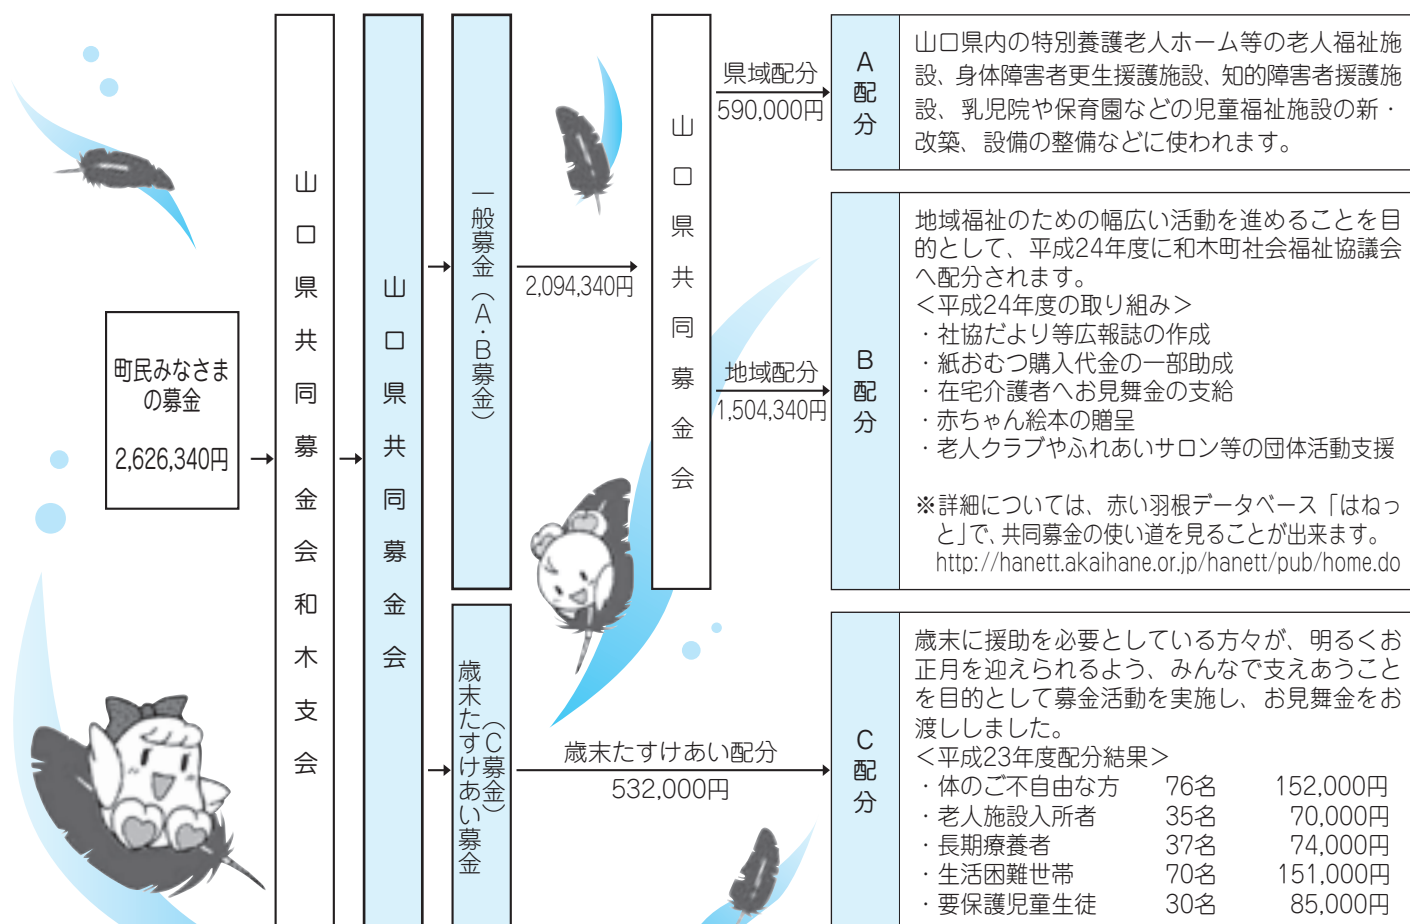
町民みなさまの募金
2,626,340円

山口県共同募金会和木支会

山口県共同募金会

一般募金（A・B募金）

2,094,340円

歳末たすけあい募金（C募金）

山口県共同募金会

県域配分
590,000円

地域配分
1,504,340円

歳末たすけあい配分
532,000円

A配分

山口県内の特別養護老人ホーム等の老人福祉施設、身体障害者更生援護施設、知的障害者援護施設、乳児院や保育園などの児童福祉施設の新・改築、設備の整備などに使われます。

B配分

地域福祉のための幅広い活動を進めることを目的として、平成24年度に和木町社会福祉協議会へ配分されます。
＜平成24年度の取り組み＞
・社協だより等広報誌の作成
・紙おむつ購入代金の一部助成
・在宅介護者へお見舞金の支給
・赤ちゃん絵本の贈呈
・老人クラブやふれあいサロン等の団体活動支援

※詳細については、赤い羽根データベース「はねっと」で、共同募金の使い道を見ることが出来ます。
http://hanett.akaihane.or.jp/hanett/pub/home.do

C配分

歳末に援助を必要としている方々が、明るくお正月を迎えられるよう、みんなで支えあうことを目的として募金活動を実施し、お見舞金をお渡ししました。
＜平成23年度配分結果＞
| ・体のご不自由な方 | 76名 | 152,000円 |
| ・老人施設入所者 | 35名 | 70,000円 |
| ・長期療養者 | 37名 | 74,000円 |
| ・生活困難世帯 | 70名 | 151,000円 |
| ・要保護児童生徒 | 30名 | 85,000円 |